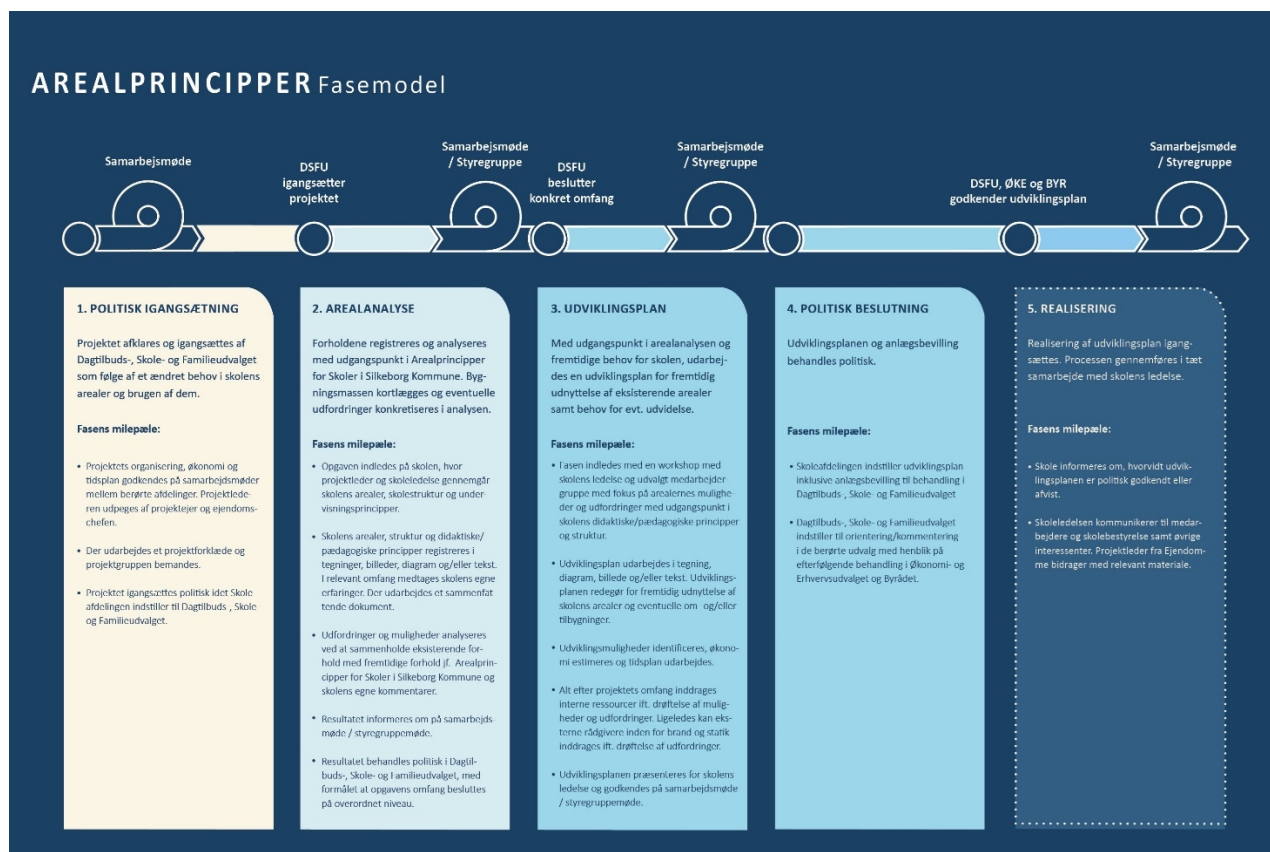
AREALPRINCIPPER Fasemodel

Samarbejsmøde

DSFU igangsætter projektet

Samarbejsmøde / Styregruppe

DSFU beslutter konkret omfang

Samarbejsmøde / Styregruppe

DSFU, ØKE og BYR godkender udviklingsplan

Samarbejsmøde / Styregruppe

1. POLITISK IGANGSÆTNING

Projektet afklares og igangsættes af Dagtilbuds-, Skole- og Familieudvalget som følge af et ændret behov i skolens arealer og brugen af dem.

Fasens milepæle:

• Projektets organisering, økonomi og tidsplan godkendes på samarbejdsmøder mellem berørte afdelinger. Projektlederen udpeges af projektejer og ejendomschefen.

• Der udarbejdes et projektforklæde og projektgruppen bemandes.

• Projektet igangsættes politisk idet Skoleafdelingen indstiller til Dagtilbuds-, Skole- og Familieudvalget.

2. AREALANALYSE

Forholdene registreres og analyseres med udgangspunkt i Arealprincipper for Skoler i Silkeborg Kommune. Bygningsmassen kortlægges og eventuelle udfordringer konkretiseres i analysen.

Fasens milepæle:

• Opgaven indledes på skolen, hvor projektleder og skoleledelse gennemgår skolens arealer, skolestruktur og undervisningsprincipper.

• Skolens arealer, struktur og didaktiske/pædagogiske principper registreres i tegninger, billeder, diagram og/eller tekst. I relevant omfang medtages skolens egne erfaringer. Der udarbejdes et sammenfattende dokument.

• Udfordringer og muligheder analyseres ved at sammenholde eksisterende forhold med fremtidige forhold jf. Arealprincipper for Skoler i Silkeborg Kommune og skolens egne kommentarer.

• Resultatet informeres om på samarbejdsmøde / styregruppemøde.

• Resultatet behandles politisk i Dagtilbuds-, Skole- og Familieudvalget, med formålet at opgavens omfang besluttes på overordnet niveau.

3. UDVIKLINGSPLAN

Med udgangspunkt i arealanalysen og fremtidige behov for skolen, udarbejdes en udviklingsplan for fremtidig udnyttelse af eksisterende arealer samt behov for evt. udvidelse.

Fasens milepæle:

• Fasen indledes med en workshop med skolens ledelse og udvalgt medarbejdergruppe med fokus på arealernes muligheder og udfordringer med udgangspunkt i skolens didaktiske/pædagogiske principper og struktur.

• Udviklingsplan udarbejdes i tegning, diagram, billede og/eller tekst. Udviklingsplanen redegør for fremtidig udnyttelse af skolens arealer og eventuelle om- og/eller tilbygninger.

• Udviklingsmuligheder identificeres, økonomi estimeres og tidsplan udarbejdes.

• Alt efter projektets omfang inddrages interne ressourcer ift. drøftelse af muligheder og udfordringer. Ligeledes kan eksterne rådgivere inden for brand og statik inddrages ift. drøftelse af udfordringer.

• Udviklingsplanen præsenteres for skolens ledelse og godkendes på samarbejdsmøde / styregruppemøde.

4. POLITISK BESLUTNING

Udviklingsplanen og anlægsbevilling behandles politisk.

Fasens milepæle:

• Skoleafdelingen indstiller udviklingsplan inklusive anlægsbevilling til behandling i Dagtilbuds-, Skole- og Familieudvalget

• Dagtilbuds-, Skole- og Familieudvalget indstiller til orientering/kommentering i de berørte udvalg med henblik på efterfølgende behandling i Økonomi- og Erhvervsudvalget og Byrådet.

5. REALISERING

Realisering af udviklingsplan igangsættes. Processen gennemføres i tæt samarbejde med skolens ledelse.

Fasens milepæle:

• Skole informeres om, hvorvidt udviklingsplanen er politisk godkendt eller afvist.

• Skoleledelsen kommunikerer til medarbejdere og skolebestyrelse samt øvrige interessenter. Projektleder fra Ejendomme bidrager med relevant materiale.